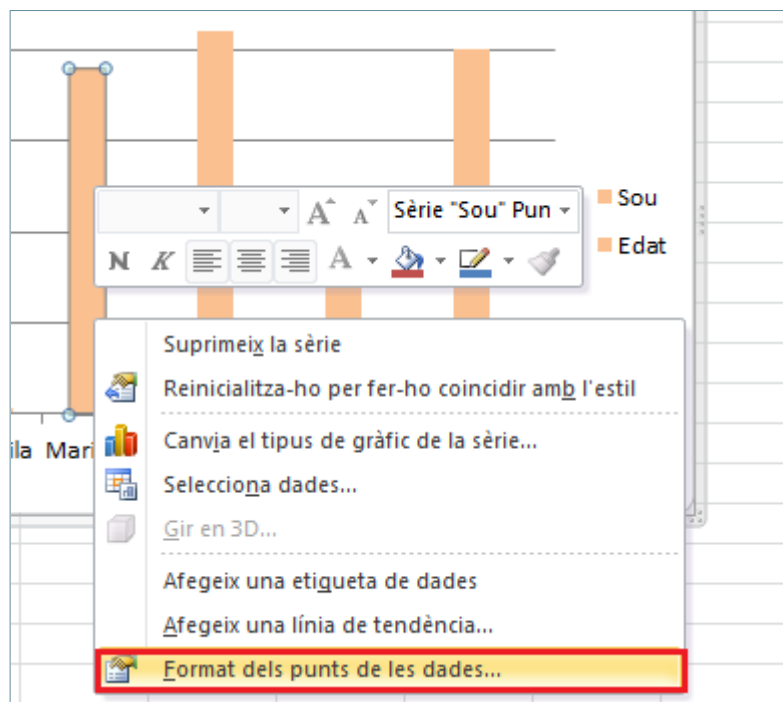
Sou
Edat
Sèrie "Sou" Pun
N K A
Suprimeix la sèrie
Reinicialitza-ho per fer-ho coincidir amb l'estil
ila Mari
Canvia el tipus de gràfic de la sèrie...
Selecciona dades...
Gir en 3D...
Afegeix una etiqueta de dades
Afegeix una línia de tendència...
Format dels punts de les dades...